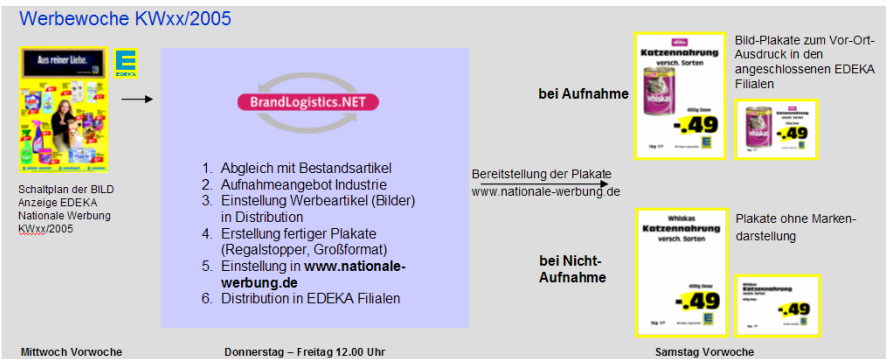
Werbewoche KWxx/2005

Aus reiner Liebe.

EDEKA

Schaltplan der BILD Anzeige EDEKA Nationale Werbung KWxx/2005

BrandLogistics.NET

1. Abgleich mit Bestandsartikel
2. Aufnahmeangebot Industrie
3. Einstellung Werbeartikel (Bilder) in Distribution
4. Erstellung fertiger Plakate (Regalstopper, Großformat)
5. Einstellung in **www.nationale-werbung.de**
6. Distribution in EDEKA Filialen

Bereitstellung der Plakate
www.nationale-werbung.de

bei Aufnahme

Katzennahrung
versch. Sorten

-.49

Bild-Plakate zum Vor-Ort-Ausdruck in den angeschlossenen EDEKA Filialen

Katzennahrung

-.49

bei Nicht-Aufnahme

Whiskas
Katzennahrung
versch. Sorten

-.49

Plakate ohne Markendarstellung

Whiskas
Katzennahrung

-.49

Mittwoch Vorwoche

Donnerstag – Freitag 12.00 Uhr

Samstag Vorwoche